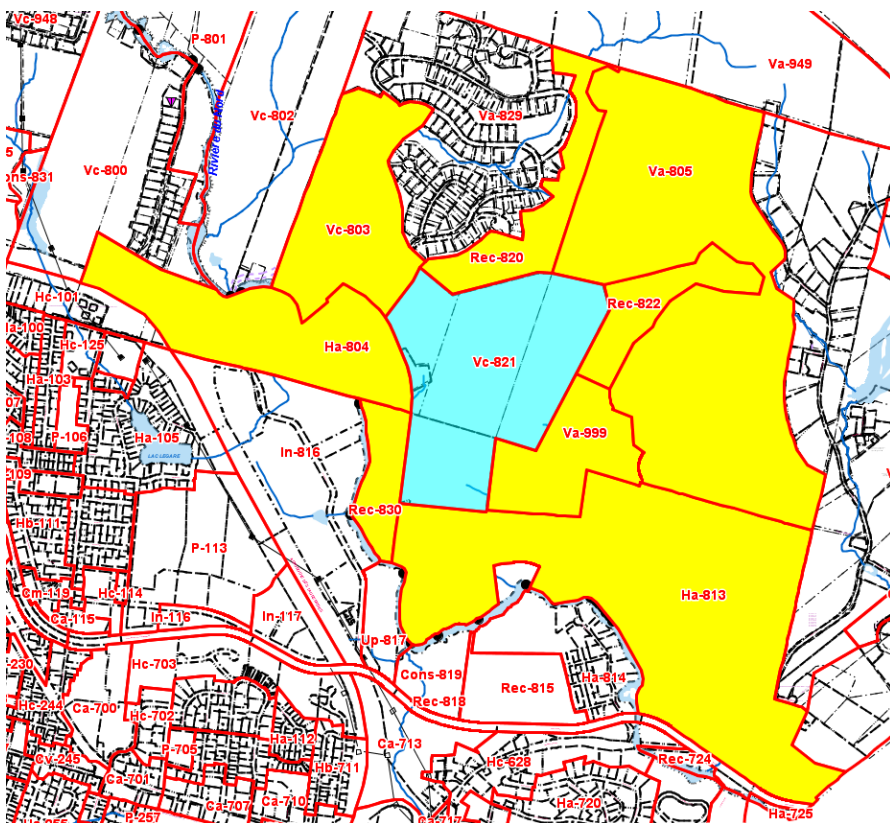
Vc-948
P-801
Va-949
Vc-802
Rivière du Nord
Va-829
5
Vc-800
Va-805
Cons-831
Vc-803
Rec-820
Hc-101
Rec-822
Ha-100
Hc-125
Ha-804
Vc-821
Ha-103
07
Ha-105
Va-999
108
P-106
In-816
LAC LEGARE
109
Rec-830
Hb-111
P-113
Ha-813
Cm-119
Hc-114
Ca-115
In-116
In-117
Up-817
Cons-819
230
Hc-703
Rec-815
Ha-814
Rec-818
Hc-244
Ca-700
Hc-702
Ha-112
Ca-713
P-705
Cv-245
Hb-711
Hc-628
Rec-724
Ca-701
Ca-707
Ca-710
Ha-720
P-257
Ha-725